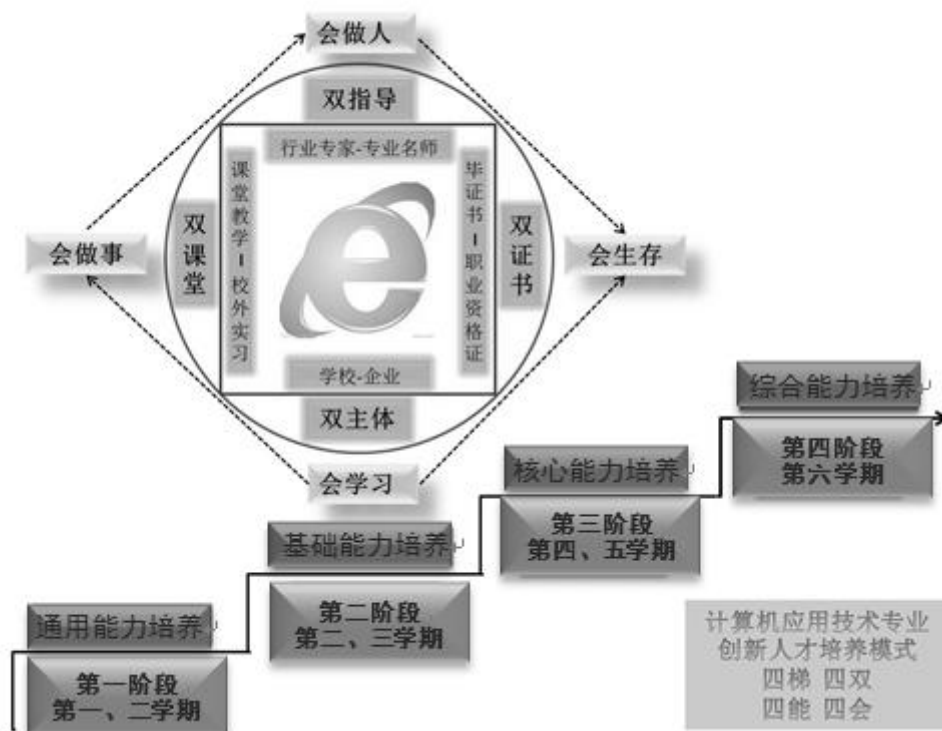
会做人

双指导

行业专家-专业名师

会做事

双课堂

课堂教学-校外实习

毕证书-职业资格证

双证书

会生存

学校-企业

双主体

会学习

综合能力培养

第四阶段
第六学期

核心能力培养

第三阶段
第四、五学期

基础能力培养

第二阶段
第二、三学期

通用能力培养

第一阶段
第一、二学期

计算机应用技术专业
创新人才培养模式
四梯 四双
四能 四会